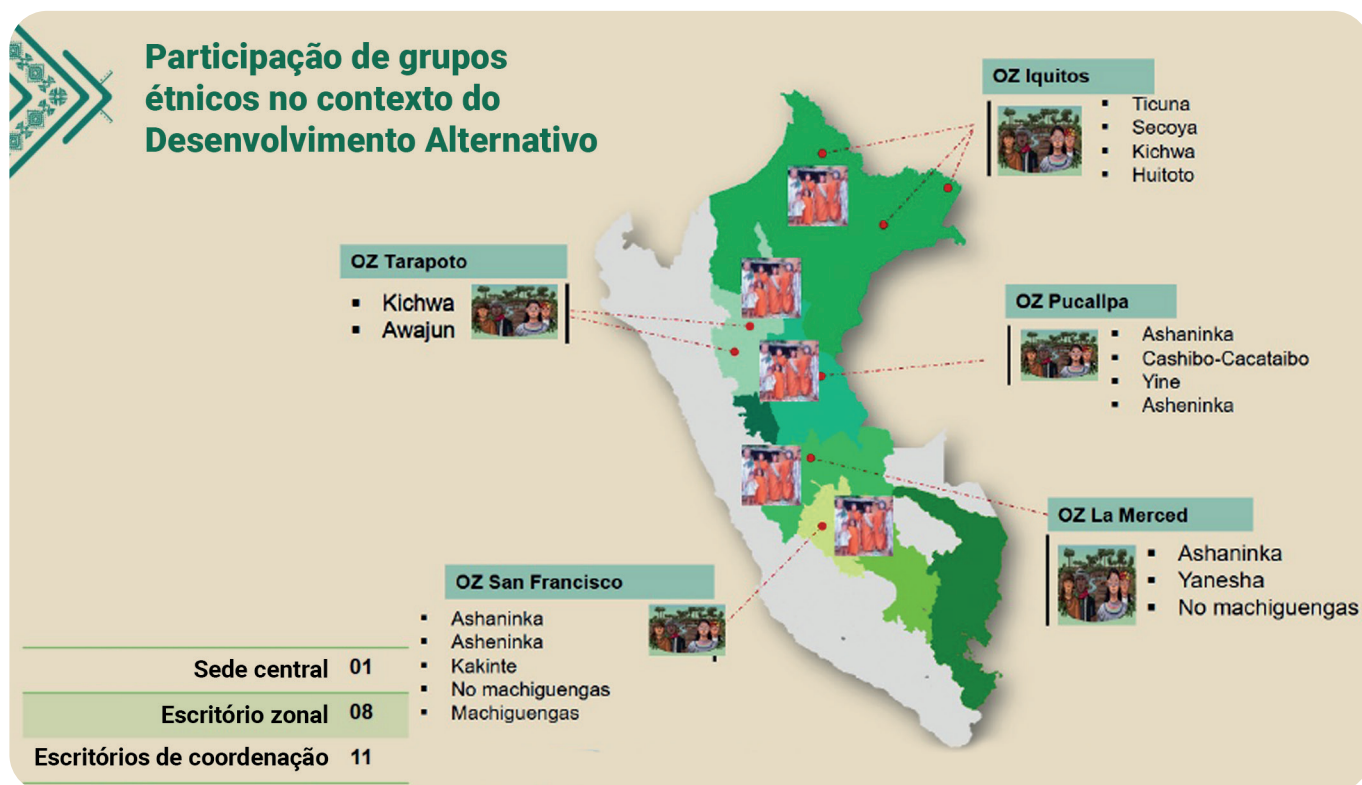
Participação de grupos étnicos no contexto do Desenvolvimento Alternativo

OZ Iquitos
- Ticuna
- Secoya
- Kichwa
- Huitoto

OZ Tarapoto
- Kichwa
- Awajun

OZ Pucallpa
- Ashaninka
- Cashibo-Cacataibo
- Yine
- Asheninka

OZ La Merced
- Ashaninka
- Yanesha
- No machiguengas

OZ San Francisco
- Ashaninka
- Asheninka
- Kakinte
- No machiguengas
- Machiguengas

| | |
|---|---|
| Sede central | 01 |
| Escritório zonal | 08 |
| Escritórios de coordenação | 11 |